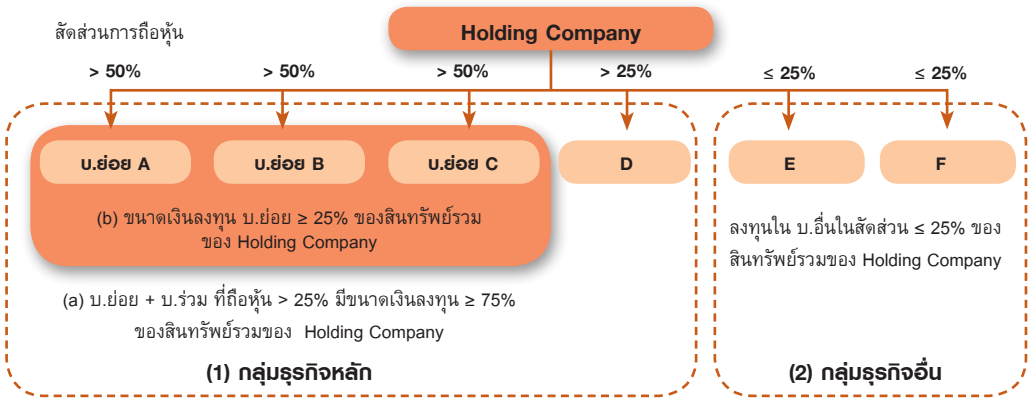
สัดส่วนการถือหุ้น

Holding Company

> 50%

> 50%

> 50%

> 25%

≤ 25%

≤ 25%

บ.ย่อย A

บ.ย่อย B

บ.ย่อย C

D

E

F

(b) ขนาดเงินลงทุน บ.ย่อย ≥ 25% ของสินทรัพย์รวมของ Holding Company

(a) บ.ย่อย + บ.ร่วม ที่ถือหุ้น > 25% มีขนาดเงินลงทุน ≥ 75% ของสินทรัพย์รวมของ Holding Company

ลงทุนใน บ.อื่นในสัดส่วน ≤ 25% ของสินทรัพย์รวมของ Holding Company

(1) กลุ่มธุรกิจหลัก

(2) กลุ่มธุรกิจอื่น